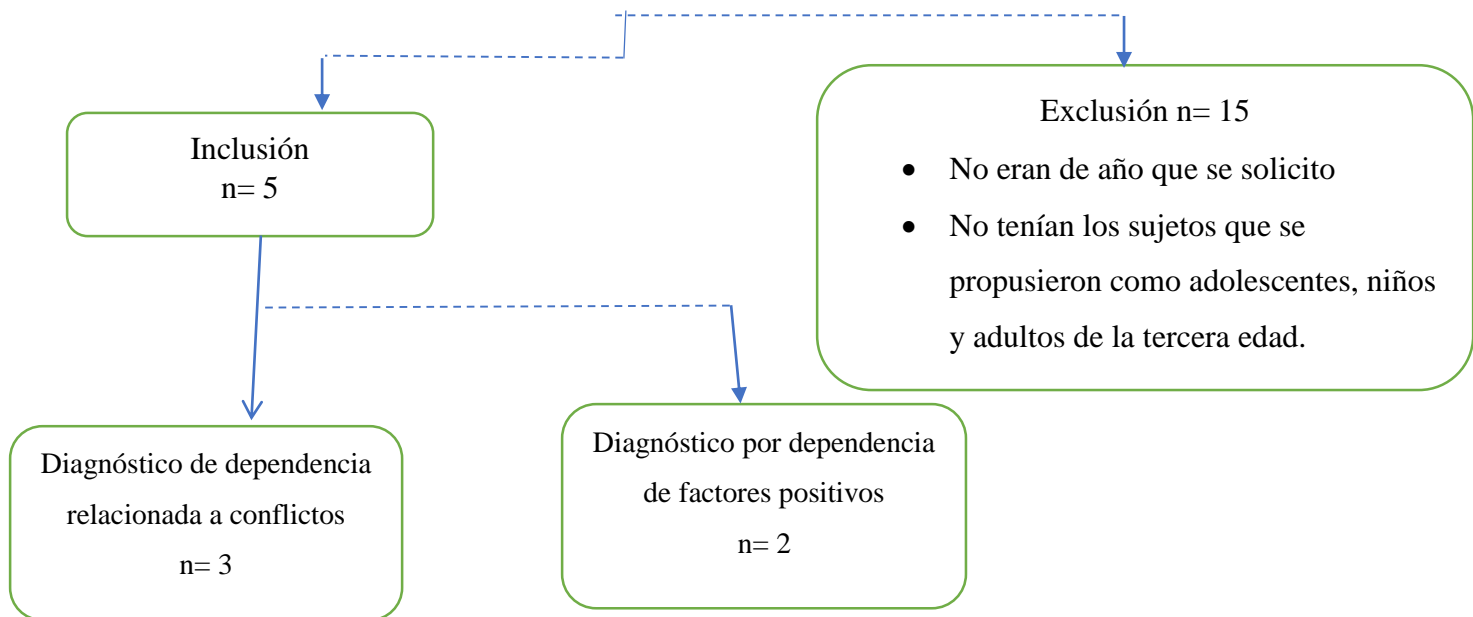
Inclusión
n= 5

Exclusión n= 15

- No eran de año que se solicito
- No tenían los sujetos que se propusieron como adolescentes, niños y adultos de la tercera edad.

Diagnóstico de dependencia relacionada a conflictos
n= 3

Diagnóstico por dependencia de factores positivos
n= 2